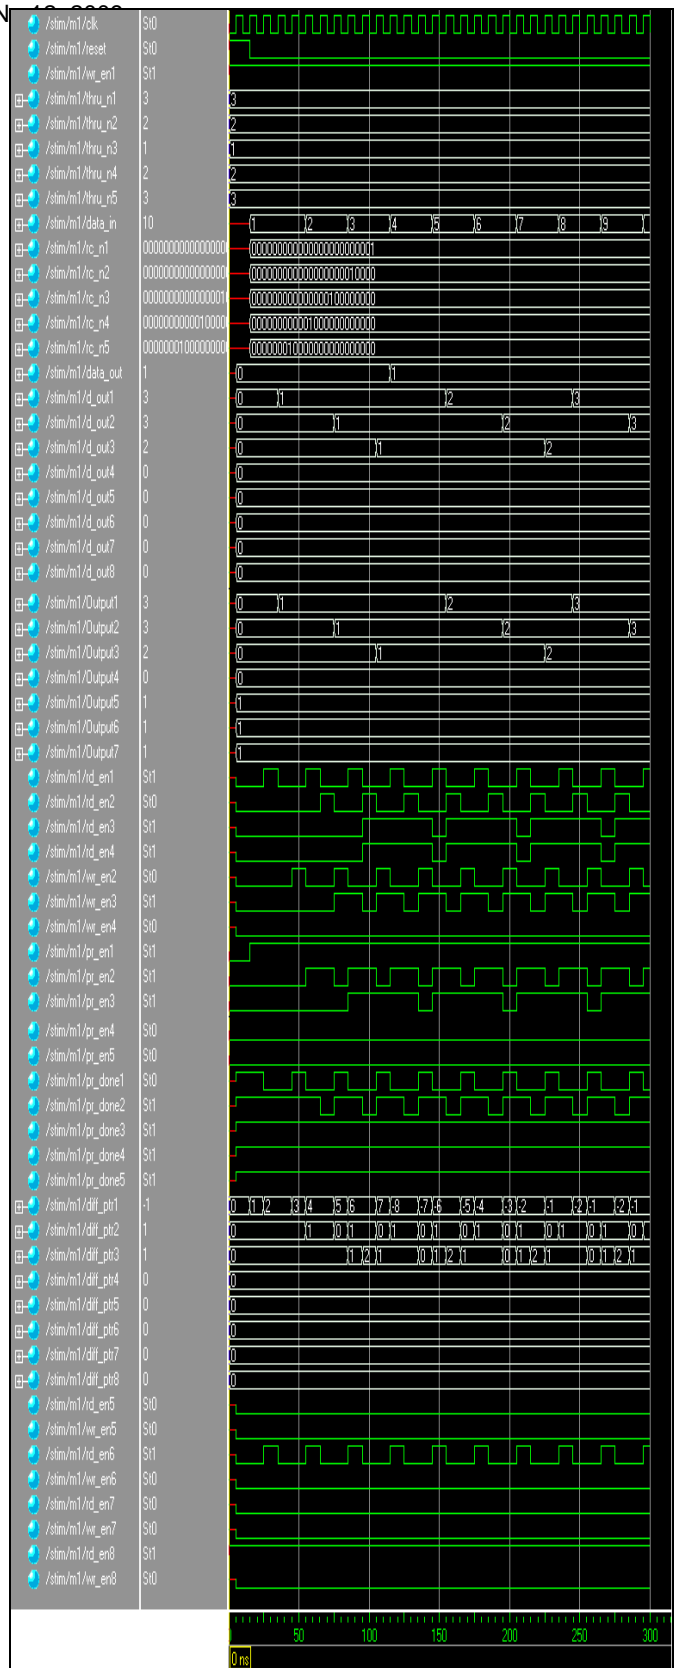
/stim/m1/clk St0
/stim/m1/reset St0
/stim/m1/wr_en1 St1
/stim/m1/thru_n1 3 3
/stim/m1/thru_n2 2 2
/stim/m1/thru_n3 1 1
/stim/m1/thru_n4 2 2
/stim/m1/thru_n5 3 3
/stim/m1/data_in 10 1 2 3 4 5 6 7 8 9
/stim/m1/rc_n1 0000000000000000 0000000000000000000000001
/stim/m1/rc_n2 0000000000000000 0000000000000000000010000
/stim/m1/rc_n3 0000000000000001 0000000000000001000000000
/stim/m1/rc_n4 0000000000010000 0000000000100000000000000
/stim/m1/rc_n5 0000000100000000 0000000100000000000000000
/stim/m1/data_out 1 0 1
/stim/m1/d_out1 3 0 1 2 3
/stim/m1/d_out2 3 0 1 2 3
/stim/m1/d_out3 2 0 1 2
/stim/m1/d_out4 0 0
/stim/m1/d_out5 0 0
/stim/m1/d_out6 0 0
/stim/m1/d_out7 0 0
/stim/m1/d_out8 0 0
/stim/m1/Output1 3 0 1 2 3
/stim/m1/Output2 3 0 1 2 3
/stim/m1/Output3 2 0 1 2
/stim/m1/Output4 0 0
/stim/m1/Output5 1 1
/stim/m1/Output6 1 1
/stim/m1/Output7 1 1
/stim/m1/rd_en1 St1
/stim/m1/rd_en2 St0
/stim/m1/rd_en3 St1
/stim/m1/rd_en4 St1
/stim/m1/wr_en2 St0
/stim/m1/wr_en3 St1
/stim/m1/wr_en4 St0
/stim/m1/pr_en1 St1
/stim/m1/pr_en2 St1
/stim/m1/pr_en3 St1
/stim/m1/pr_en4 St0
/stim/m1/pr_en5 St0
/stim/m1/pr_done1 St0
/stim/m1/pr_done2 St1
/stim/m1/pr_done3 St1
/stim/m1/pr_done4 St1
/stim/m1/pr_done5 St1
/stim/m1/diff_ptr1 -1 0 1 2 3 4 5 6 7 8 7 6 5 4 3 2 1 2 1 2 1
/stim/m1/diff_ptr2 1 0 1 0 1 0 1 0 1 0 1 0 1 0 1 0 1 0
/stim/m1/diff_ptr3 1 0 1 2 1 0 1 2 1 0 1 2 1 0 1 2 1
/stim/m1/diff_ptr4 0 0
/stim/m1/diff_ptr5 0 0
/stim/m1/diff_ptr6 0 0
/stim/m1/diff_ptr7 0 0
/stim/m1/diff_ptr8 0 0
/stim/m1/rd_en5 St0
/stim/m1/wr_en5 St0
/stim/m1/rd_en6 St1
/stim/m1/wr_en6 St0
/stim/m1/rd_en7 St0
/stim/m1/wr_en7 St0
/stim/m1/rd_en8 St1
/stim/m1/wr_en8 St0

50 100 150 200 250 300
0 ns